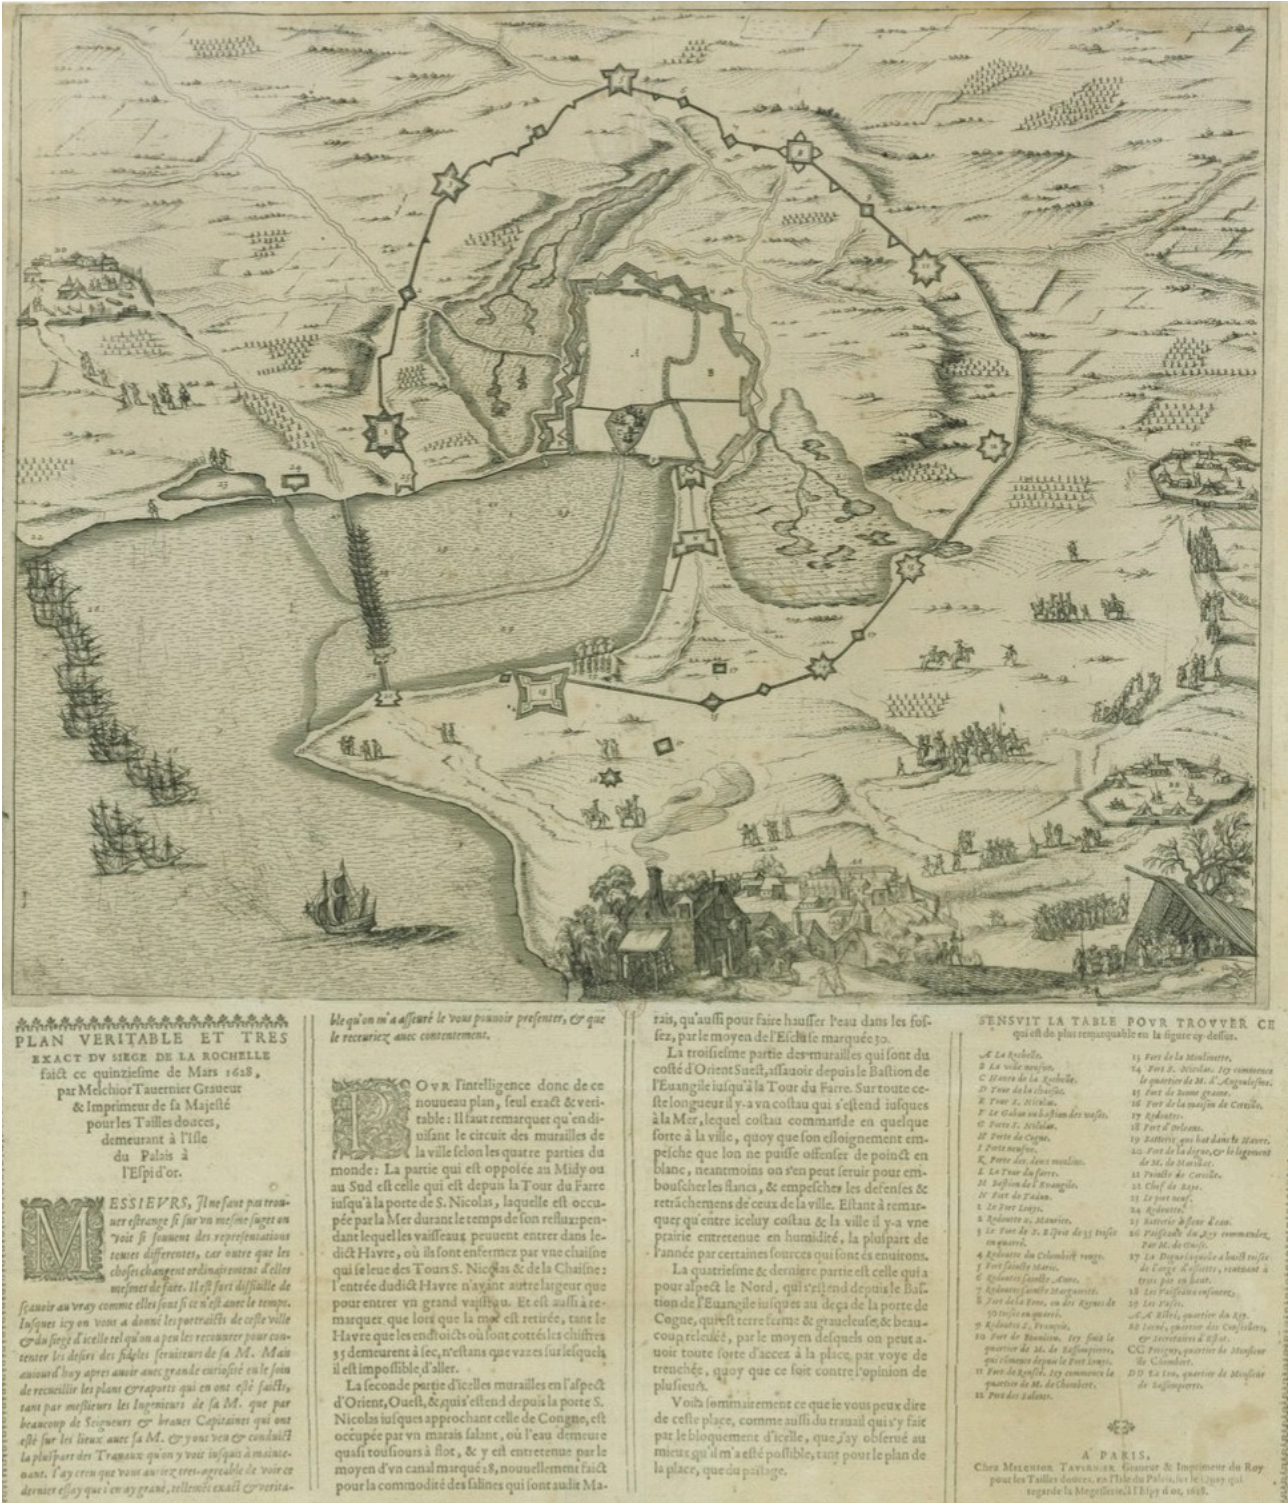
PLAN VERITABLE ET TRES EXACT DV SIEGE DE LA ROCHELLE faict ce quinziesme de Mars 1628, par Melchior Tauernier Graueur & Imprimeur de sa Majesté pour les Tailles douces, demeurant à l'Isle du Palais à l'Espi d'or.

MESSIEVRS, Il ne sera pas trouué estrange si sur vn mesme suget on voit si souuent des representations toutes differentes, car outre que les choses changent ordinairement d'elles mesmes de face. Il est fort difficille de sçauoir au vray comme elles sont si ce n'est auec le temps. Iusques icy on vous a donné les portraicts de ceste ville & du siege d'icelle tel qu'on a peu les recouurer pour contenter les desirs des fidelles seruiteurs de sa M. Mais aujourd'huy apres auoir auec grande curiosité eu le soin de recueillir les plans & rapports qui en ont esté faicts, tant par messieurs les Ingenieurs de sa M. que par beaucoup de Seigneurs & braues Capitaines qui ont esté sur les lieux auec sa M. & y ont veu & conduict la plus part des Trauaux qu'on y voit iusqu'à maintenant. I'ay creu que vous auriez tres-agreable de voir ce dernier essay que i'en ay graué, tellement exact & veritable qu'on m'a asseuré le vous pouuoir presenter, & que le receuriez auec contentement.

POVR l'intelligence donc de ce nouueau plan, seul exact & veritable: Il faut remarquer qu'en diuisant le circuit des murailles de la ville selon les quatre parties du monde: La partie qui est opposée au Midy ou au Sud est celle qui est depuis la Tour du Farre iusqu'à la porte de S. Nicolas, laquelle est occupée par la Mer durant le temps de son reflux: pendant lequel les vaisseaux peuuent entrer dans ledict Havre, où ils sont enfermez par vne chaisne qui se leue des Tours S. Nicolas & de la Chaisne: l'entrée dudict Havre n'ayant autre largeur que pour entrer vn grand vaisseau. Et est aussi à remarquer que lors que la mer est retirée, tant le Havre que les endroicts où sont cottés les chiffres 35 demeurent à sec, n'estans que vazes sur lesquels il est impossible d'aller.
La seconde partie d'icelles murailles en l'aspect d'Orient, Ouest, &, quis'estend depuis la porte S. Nicolas iusques approchant celle de Congne, est occupée par vn marais salant, où l'eau demeure quasi tousiours à flot, & y est entretenue par le moyen d'vn canal marqué 28, nouuellement faict pour la commodité des salines qui sont audit Marais, qu'aussi pour faire hausser l'eau dans les fossez, par le moyen de l'Escluse marquée 30.
La troisiesme partie des murailles qui sont du costé d'Orient Suest, assauoir depuis le Bastion de l'Euangile iusqu'à la Tour du Farre. Sur toute ceste longueur il y-a vn costau qui s'estend iusques à la Mer, lequel costau commande en quelque sorte à la ville, quoy que son esloignement empesche que lon ne puisse offenser de poinct en blanc, neantmoins on s'en peut seruir pour embouscher les flancs, & empescher les defenses & retrachemens de ceux de la ville. Estant à remarquer qu'entre iceluy costau & la ville il y-a vne prairie entretenue en humidité, la pluspart de l'année par certaines sources qui sont és enuirons.
La quatriesme & derniere partie est celle qui a pour aspect le Nord, qui s'estend depuis le Bastion de l'Euangile iusques au deça de la porte de Cogne, qui est terre ferme & graueleuse, & beaucoup releuée, par le moyen desquels on peut auoir toute sorte d'accez à la place, par voye de trenchée, quoy que ce soit contre l'opinion de plusieurs.
Voila sommairement ce que ie vous peux dire de ceste place, comme aussi du trauail qui s'y fait par le bloquement d'icelle, que i'ay obserué au mieux qu'il m'a esté possible, tant pour le plan de la place, que du paisage.

SENSVIT LA TABLE POVR TROVVER CE qui est de plus remarquable en la figure cy-dessus.
A La Rochelle.
B La ville neufue.
C Hauure de la Rochelle.
D Tour de la chaisne.
E Tour S. Nicolas.
F Le Gabat ou bastion des vaisseaux.
G Porte S. Nicolas.
H Porte de Cogne.
I Porte neufue.
K Porte des deux moulins.
L La Tour du farre.
M Bastion de l'Euangile.
N Fort de Tadon.
1 Le Fort Louys.
2 Redoutte 2. Maurice.
3 Le Fort de S. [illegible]
4 Redoutte du Colombier rouge.
5 Fort sainte Marie.
6 Redoutte sainte Anne.
7 Redoutte sainte Marguerite.
8 Fort de la Fons, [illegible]
9 Redoutte S. François.
10 Fort de Beaulieu. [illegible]
11 Fort de Renfré. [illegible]
12 Pont des Salines.
13 Fort de la Moulinette.
14 Fort S. Nicolas. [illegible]
15 Fort de bonne graine.
16 Fort de la maison de Coreille.
17 Redoutte.
18 Fort d'orleans.
19 Batterie qui bat dans le Havre.
20 Fort de la digue, & le logement de M. de Marillac.
21 Pointe de Coreille.
22 Chef de Baye.
23 Le port neuf.
24 Redoutte.
25 Batterie à feur d'eau.
26 Palissade du Roy commandée par M. de Guise.
27 La Digue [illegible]
28 Les Vaisseaux enfoncez.
29 Les Vases.
AA Aiffré, quartier du Roy.
BB Laleu, quartier des Conseillers, & Secretaires d'Estat.
CC Perigny, quartier de Monsieur de Chomberc.
DD La Iarrie, quartier de Monsieur de Bassompierre.

A PARIS,
Chez MELCHIOR TAVERNIER, Graueur & Imprimeur du Roy pour les Tailles douces, en l'Isle du Palais, sur le Quay qui regarde la Megisserie, à l'Espy d'or, 1628.